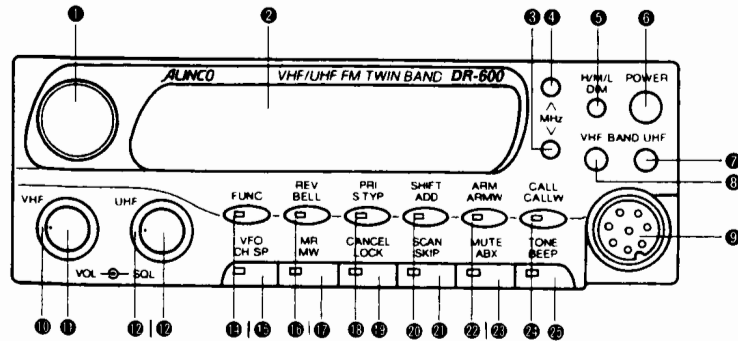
❶ ❷ ❸ ❹ ❺ ❻

ALINCO VHF/UHF FM TWIN BAND DR-600

H/M/L DIM

POWER

MHz

VHF BAND UHF

❼ ❽

FUNC

REV BELL

PRI STYP

SHIFT ADD

ARM ARMW

CALL CALLW

❾

VHF UHF

VOL SQL

VFO CH SP

MR MW

CANCEL LOCK

SCAN SKIP

MUTE ABX

TONE BEEP

❿ ⓫ ⓬ ⓬ ⓭ ⓯ ⓰ ⓱ ⓲ ⓳ ⓴ ㉑ ㉒ ㉓ ㉔ ㉕